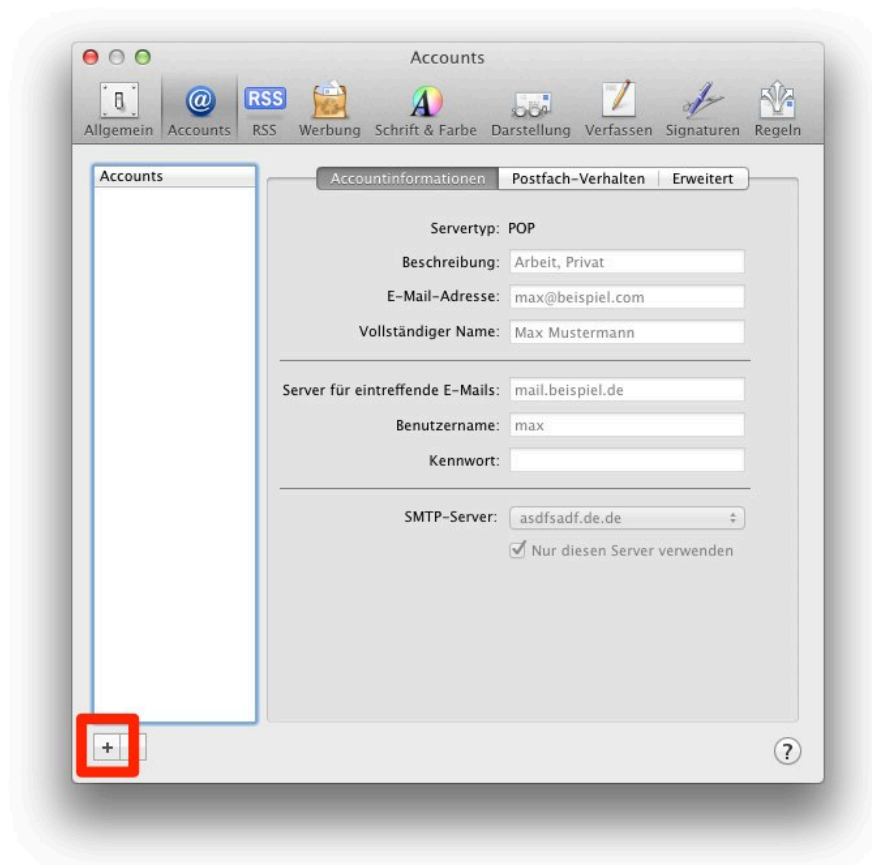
Accounts

RSS

Allgemein Accounts RSS Werbung Schrift & Farbe Darstellung Verfassen Signaturen Regeln

Accounts

Accountinformationen Postfach-Verhalten Erweitert

Servertyp: POP

Beschreibung: Arbeit, Privat

E-Mail-Adresse: max@beispiel.com

Vollständiger Name: Max Mustermann

Server für eintreffende E-Mails: mail.beispiel.de

Benutzername: max

Kennwort:

SMTP-Server: asdfsadf.de.de

Nur diesen Server verwenden

+

?